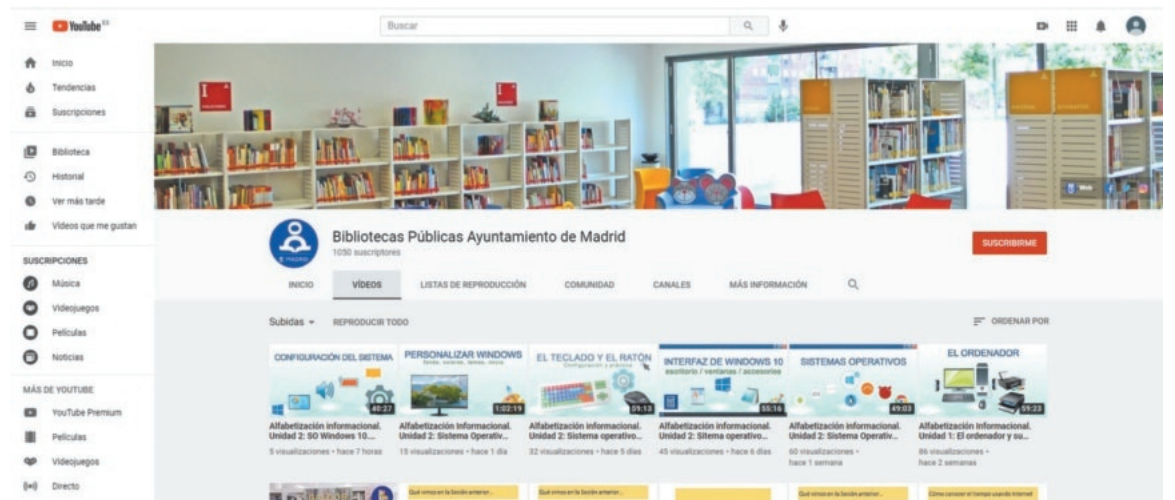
YouTube ES

Buscar

Inicio
Tendencias
Suscripciones

Biblioteca
Historial
Ver más tarde
Videos que me gustan

SUSCRIPCIONES
Música
Videojuegos
Películas
Noticias

MÁS DE YOUTUBE
YouTube Premium
Películas
Videojuegos
Directo

Bibliotecas Públicas Ayuntamiento de Madrid
1050 suscriptores

SUSCRIBIRME

INICIO
VÍDEOS
LISTAS DE REPRODUCCIÓN
COMUNIDAD
CANALES
MÁS INFORMACIÓN

Subidas
REPRODUCIR TODO
ORDENAR POR

CONFIGURACIÓN DEL SISTEMA
40:27
Alfabetización informacional. Unidad 2: SO Windows 10....
5 visualizaciones • hace 7 horas

PERSONALIZAR WINDOWS
1:02:19
Alfabetización informacional. Unidad 2: Sistema Operativ...
15 visualizaciones • hace 1 día

EL TECLADO Y EL RATÓN
Configuración y práctica
59:13
Alfabetización informacional. Unidad 2: Sistema operativo...
32 visualizaciones • hace 5 días

INTERFAZ DE WINDOWS 10
escritorio / ventanas / accesorios
55:16
Alfabetización informacional. Unidad 2: Sitema operativo...
45 visualizaciones • hace 6 días

SISTEMAS OPERATIVOS
49:03
Alfabetización informacional. Unidad 2: Sistema Operativ...
60 visualizaciones • hace 1 semana

EL ORDENADOR
59:23
Alfabetización informacional. Unidad 1: El ordenador y su...
86 visualizaciones • hace 2 semanas

Qué vimos en la Sesión anterior...
Qué vimos en la Sesión anterior...
Qué vimos en la Sesión anterior...
Cómo conocer el tiempo usando Internet